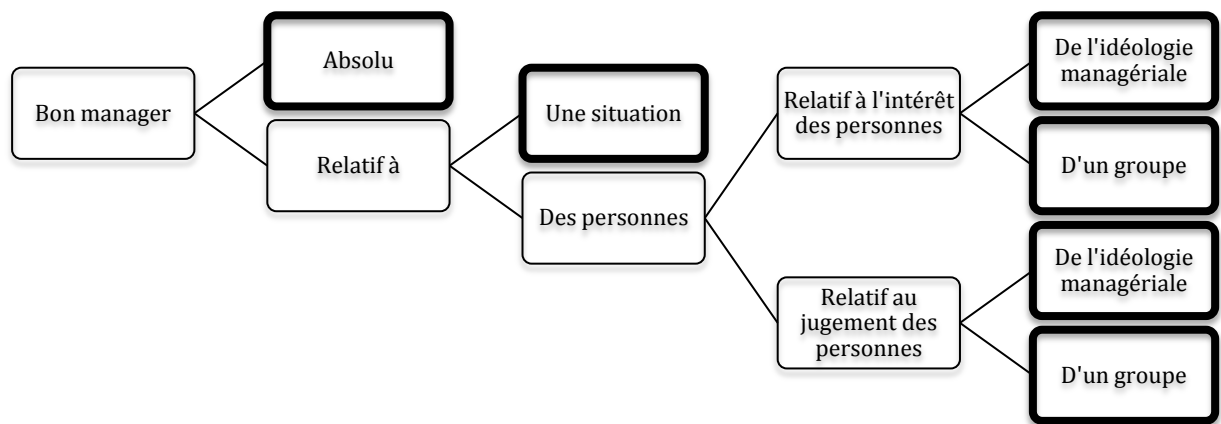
Bon manager

Absolu

Relatif à

Une situation

Des personnes

Relatif à l'intérêt des personnes

De l'idéologie managériale

D'un groupe

Relatif au jugement des personnes

De l'idéologie managériale

D'un groupe